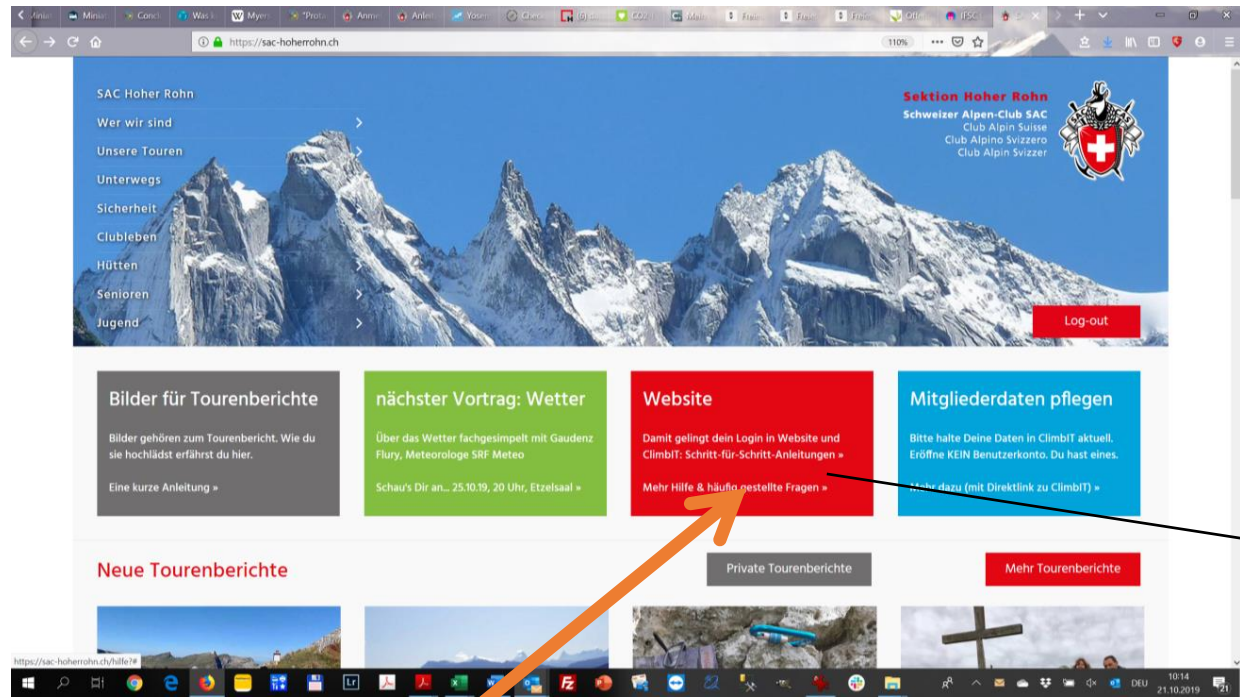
https://sac-hoherrohn.ch

110%

SAC Hoher Rohn
Wer wir sind
Unsere Touren
Unterwegs
Sicherheit
Clubleben
Hütten
Senioren
Jugend

Sektion Hoher Rohn
Schweizer Alpen-Club SAC
Club Alpin Suisse
Club Alpino Svizzero
Club Alpin Svizzer

Log-out

Bilder für Tourenberichte

Bilder gehören zum Tourenbericht. Wie du sie hochlädst erfährst du hier.

Eine kurze Anleitung »

nächster Vortrag: Wetter

Über das Wetter fachgesimpelt mit Gaudenz Flury, Meteorologe SRF Meteo

Schau's Dir an... 25.10.19, 20 Uhr, Etzelsaal »

Website

Damit gelingt dein Login in Website und ClimbIT: Schritt-für-Schritt-Anleitungen »

Mehr Hilfe & häufig gestellte Fragen »

Mitgliederdaten pflegen

Bitte halte Deine Daten in ClimbIT aktuell. Eröffne KEIN Benutzerkonto. Du hast eines.

Mehr dazu (mit Direktlink zu ClimbIT) »

Neue Tourenberichte

Private Tourenberichte

Mehr Tourenberichte

https://sac-hoherrohn.ch/hilfe?#

DEU

10:14
21.10.2019

21